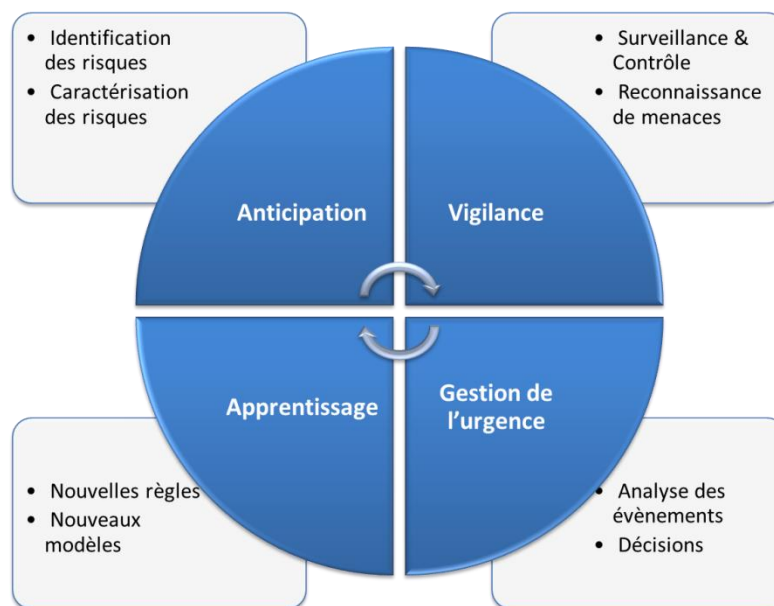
- Identification des risques
- Caractérisation des risques

- Surveillance & Contrôle
- Reconnaissance de menaces

Anticipation

Vigilance

Apprentissage

Gestion de l'urgence

- Nouvelles règles
- Nouveaux modèles

- Analyse des évènements
- Décisions